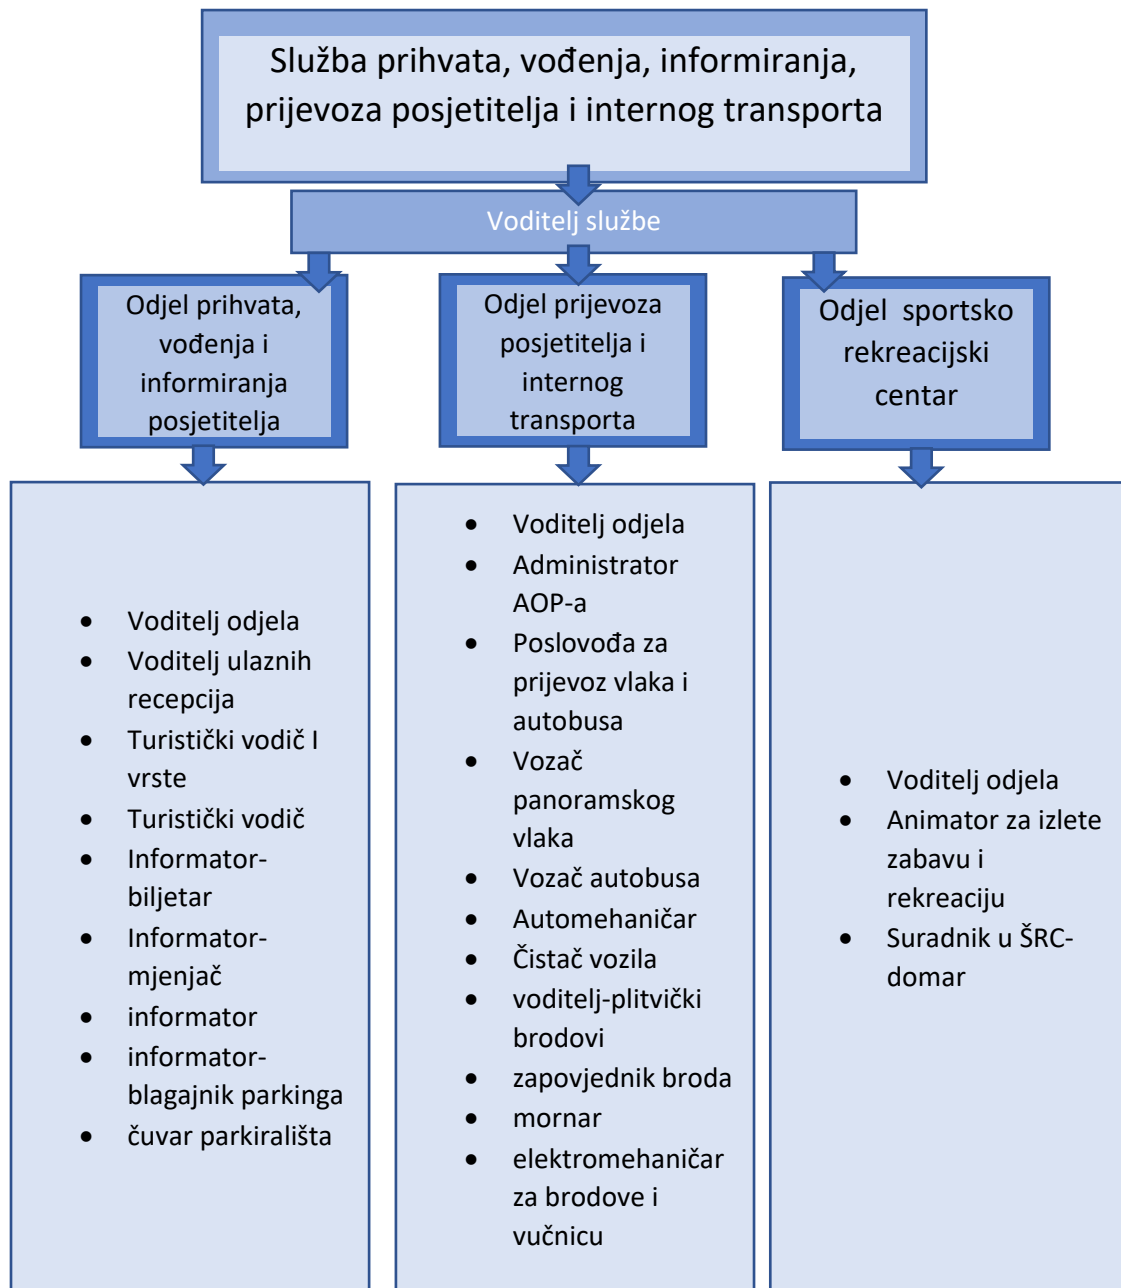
Služba prihvata, vođenja, informiranja, prijevoza posjetitelja i internog transporta

Voditelj službe

Odjel prihvata, vođenja i informiranja posjetitelja

Odjel prijevoza posjetitelja i internog transporta

Odjel sportsko rekreacijski centar

- Voditelj odjela
- Voditelj ulaznih recepcija
- Turistički vodič I vrste
- Turistički vodič
- Informator-biljetar
- Informator-mjenjač
- informator
- informator-blagajnik parkinga
- čuvar parkirališta

- Voditelj odjela
- Administrator AOP-a
- Poslovođa za prijevoz vlaka i autobusa
- Vozač panoramskog vlaka
- Vozač autobusa
- Automehaničar
- Čistač vozila
- voditelj-plitvički brodovi
- zapovjednik broda
- mornar
- elektromehaničar za brodove i vučnicu

- Voditelj odjela
- Animator za izlete zabavu i rekreaciju
- Suradnik u ŠRC-domar